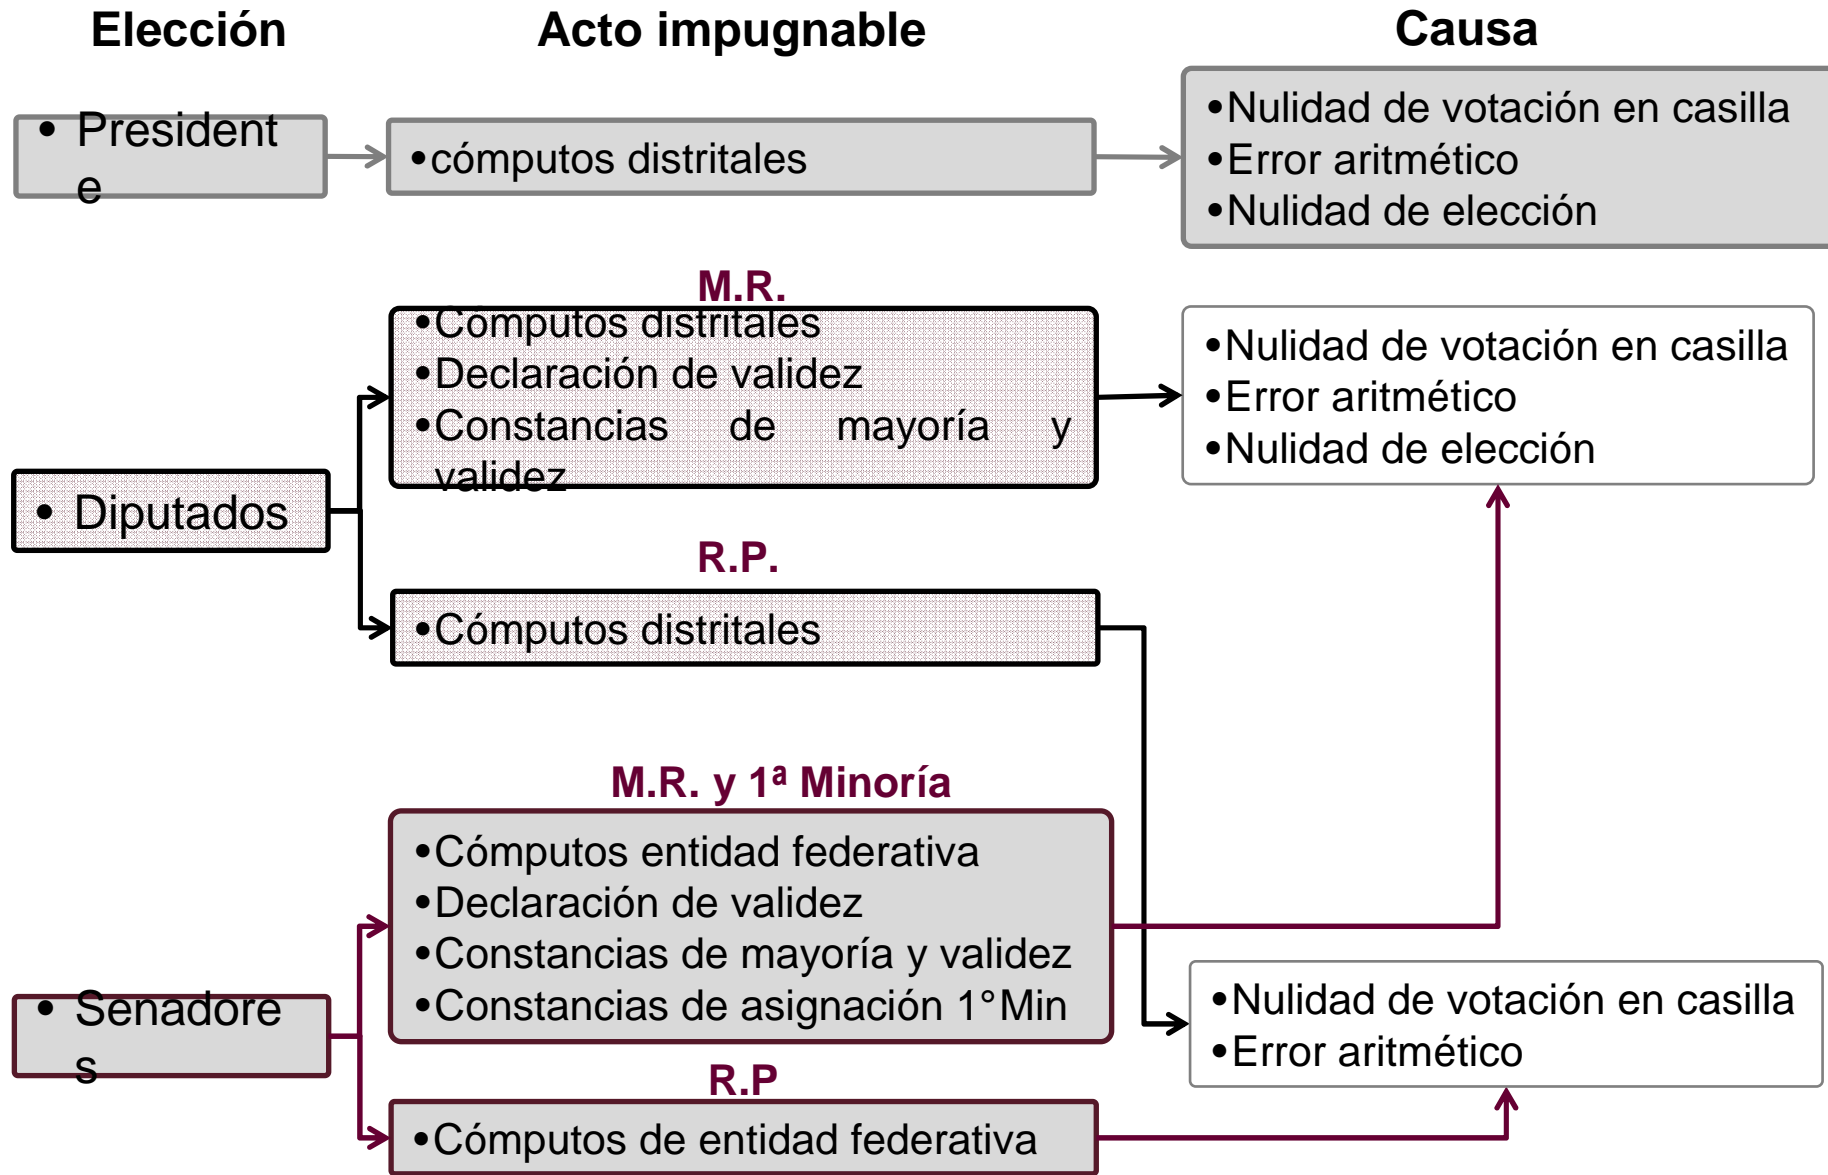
Elección

Acto impugnable

Causa

• Presidente

•cómputos distritales

•Nulidad de votación en casilla
•Error aritmético
•Nulidad de elección

M.R.

•Cómputos distritales
•Declaración de validez
•Constancias de mayoría y validez

•Nulidad de votación en casilla
•Error aritmético
•Nulidad de elección

• Diputados

R.P.

•Cómputos distritales

M.R. y 1ª Minoría

•Cómputos entidad federativa
•Declaración de validez
•Constancias de mayoría y validez
•Constancias de asignación 1°Min

• Senadores

•Nulidad de votación en casilla
•Error aritmético

R.P

•Cómputos de entidad federativa